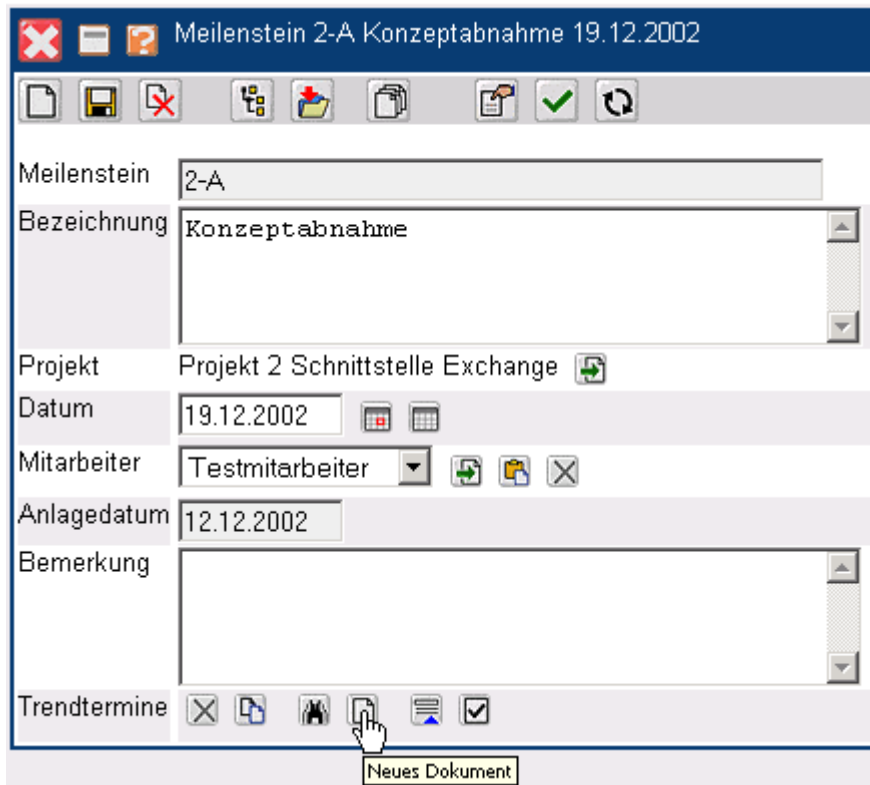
Meilenstein 2-A Konzeptabnahme 19.12.2002

Meilenstein 2-A

Bezeichnung Konzeptabnahme

Projekt Projekt 2 Schnittstelle Exchange

Datum 19.12.2002

Mitarbeiter Testmitarbeiter

Anlagedatum 12.12.2002

Bemerkung

Trendtermine

Neues Dokument